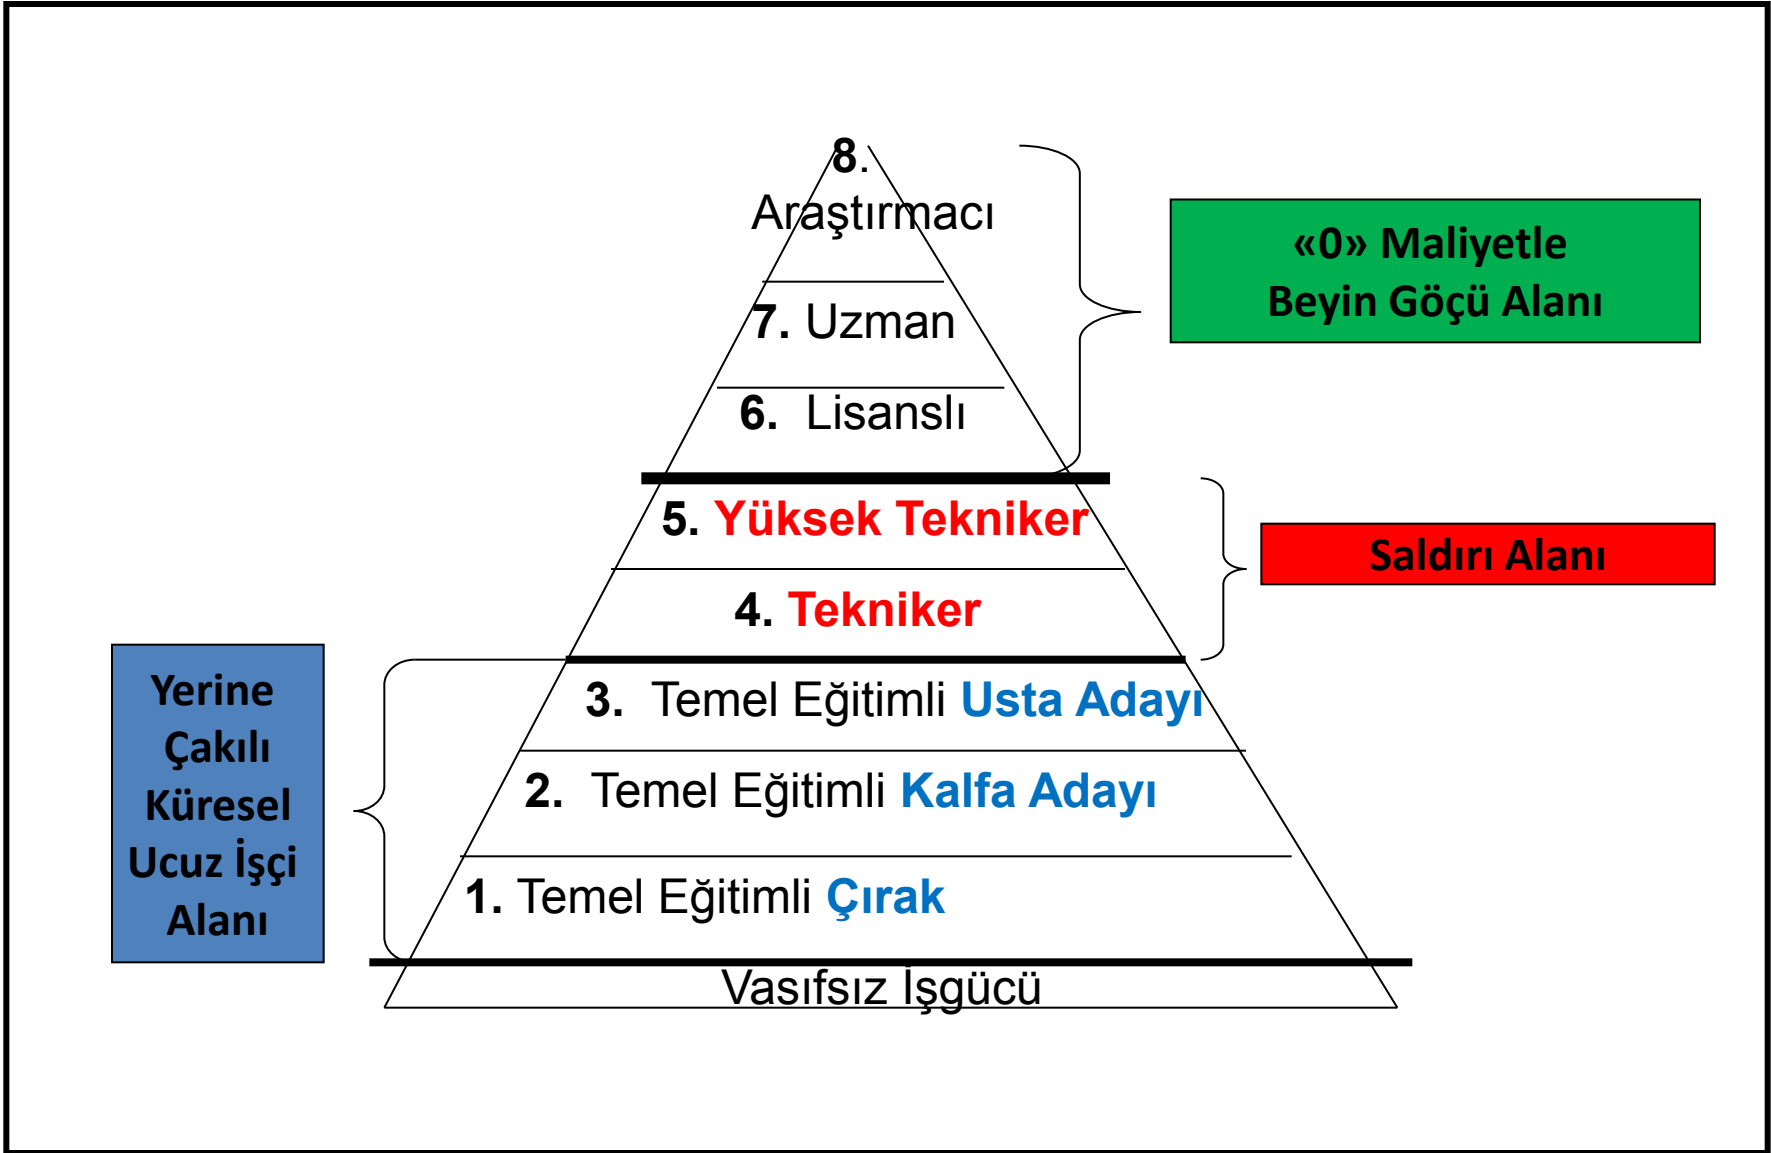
8. Araştırmacı

7. Uzman

6. Lisanslı

«0» Maliyetle Beyin Göçü Alanı

5. Yüksek Tekniker

4. Tekniker

Saldırı Alanı

Yerine Çakılı Küresel Ucuz İşçi Alanı

3. Temel Eğitimli Usta Adayı

2. Temel Eğitimli Kalfa Adayı

1. Temel Eğitimli Çırak

Vasıfsız İşgücü